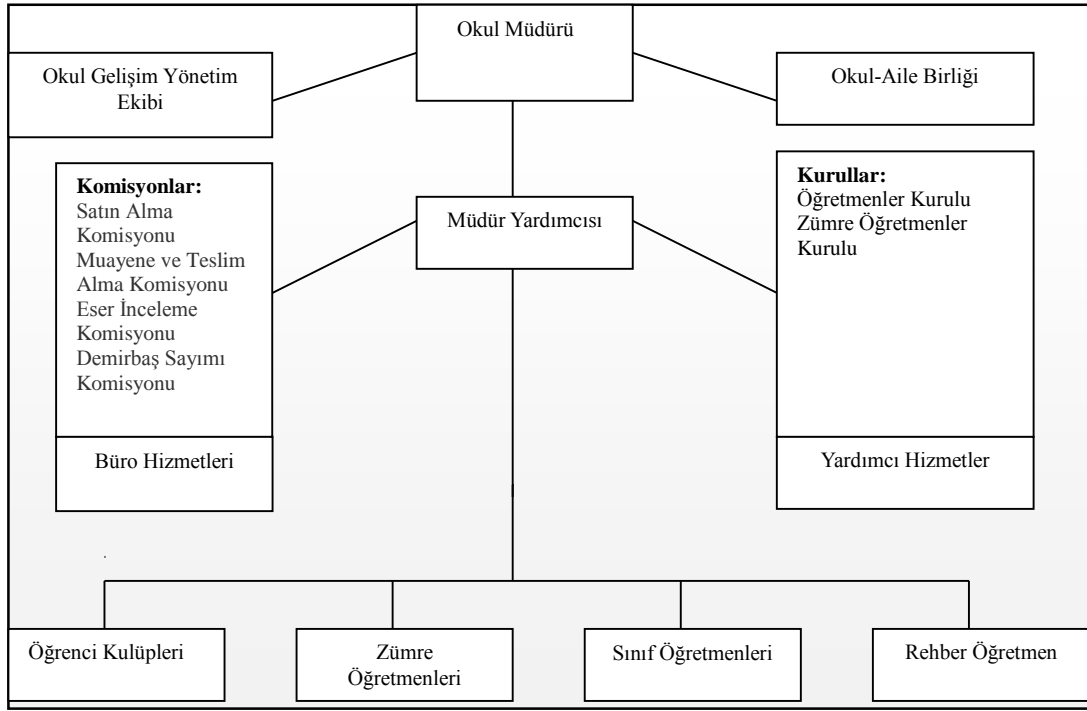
Okul Müdürü

Okul Gelişim Yönetim Ekibi

Okul-Aile Birliği

**Komisyonlar:**
Satın Alma Komisyonu
Muayene ve Teslim Alma Komisyonu
Eser İnceleme Komisyonu
Demirbaş Sayımı Komisyonu

Büro Hizmetleri

Müdür Yardımcısı

**Kurullar:**
Öğretmenler Kurulu
Zümre Öğretmenler Kurulu

Yardımcı Hizmetler

Öğrenci Kulüpleri

Zümre Öğretmenleri

Sınıf Öğretmenleri

Rehber Öğretmen